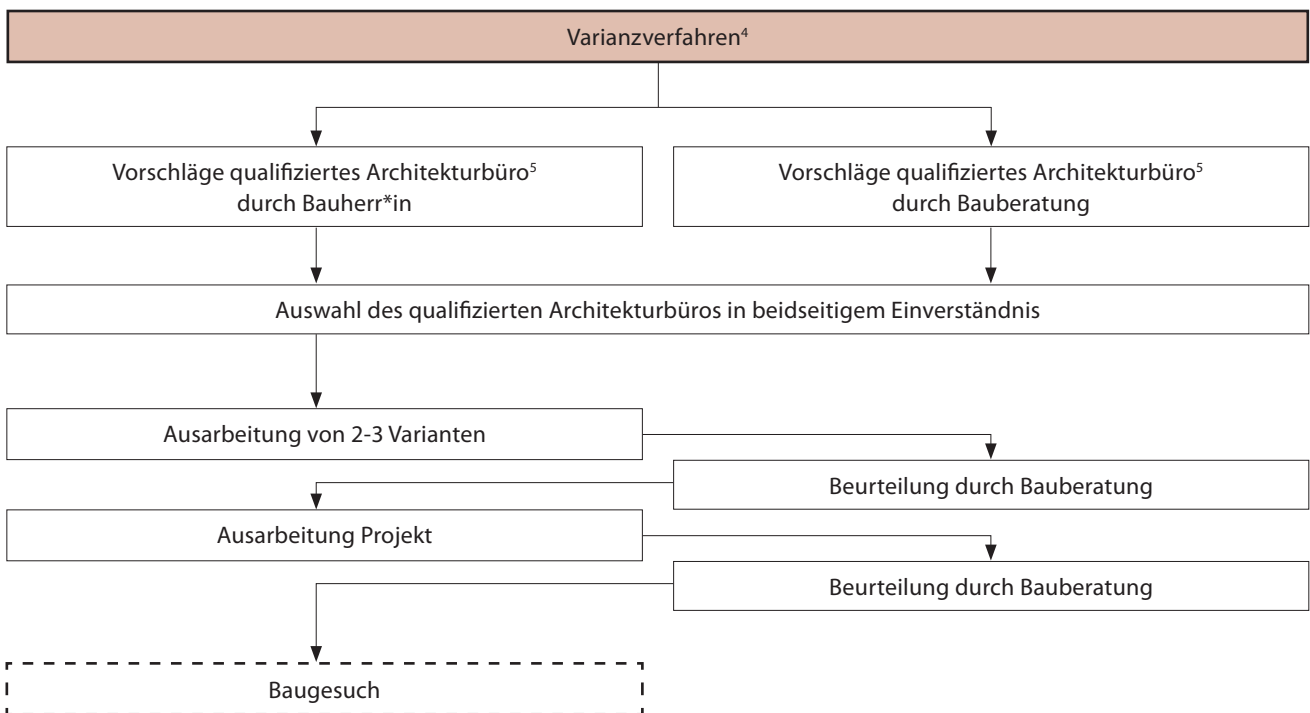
Varianzverfahren$^4$

Vorschläge qualifiziertes Architekturbüro$^5$ durch Bauherr*in

Vorschläge qualifiziertes Architekturbüro$^5$ durch Bauberatung

Auswahl des qualifizierten Architekturbüros in beidseitigem Einverständnis

Ausarbeitung von 2-3 Varianten

Beurteilung durch Bauberatung

Ausarbeitung Projekt

Beurteilung durch Bauberatung

Baugesuch